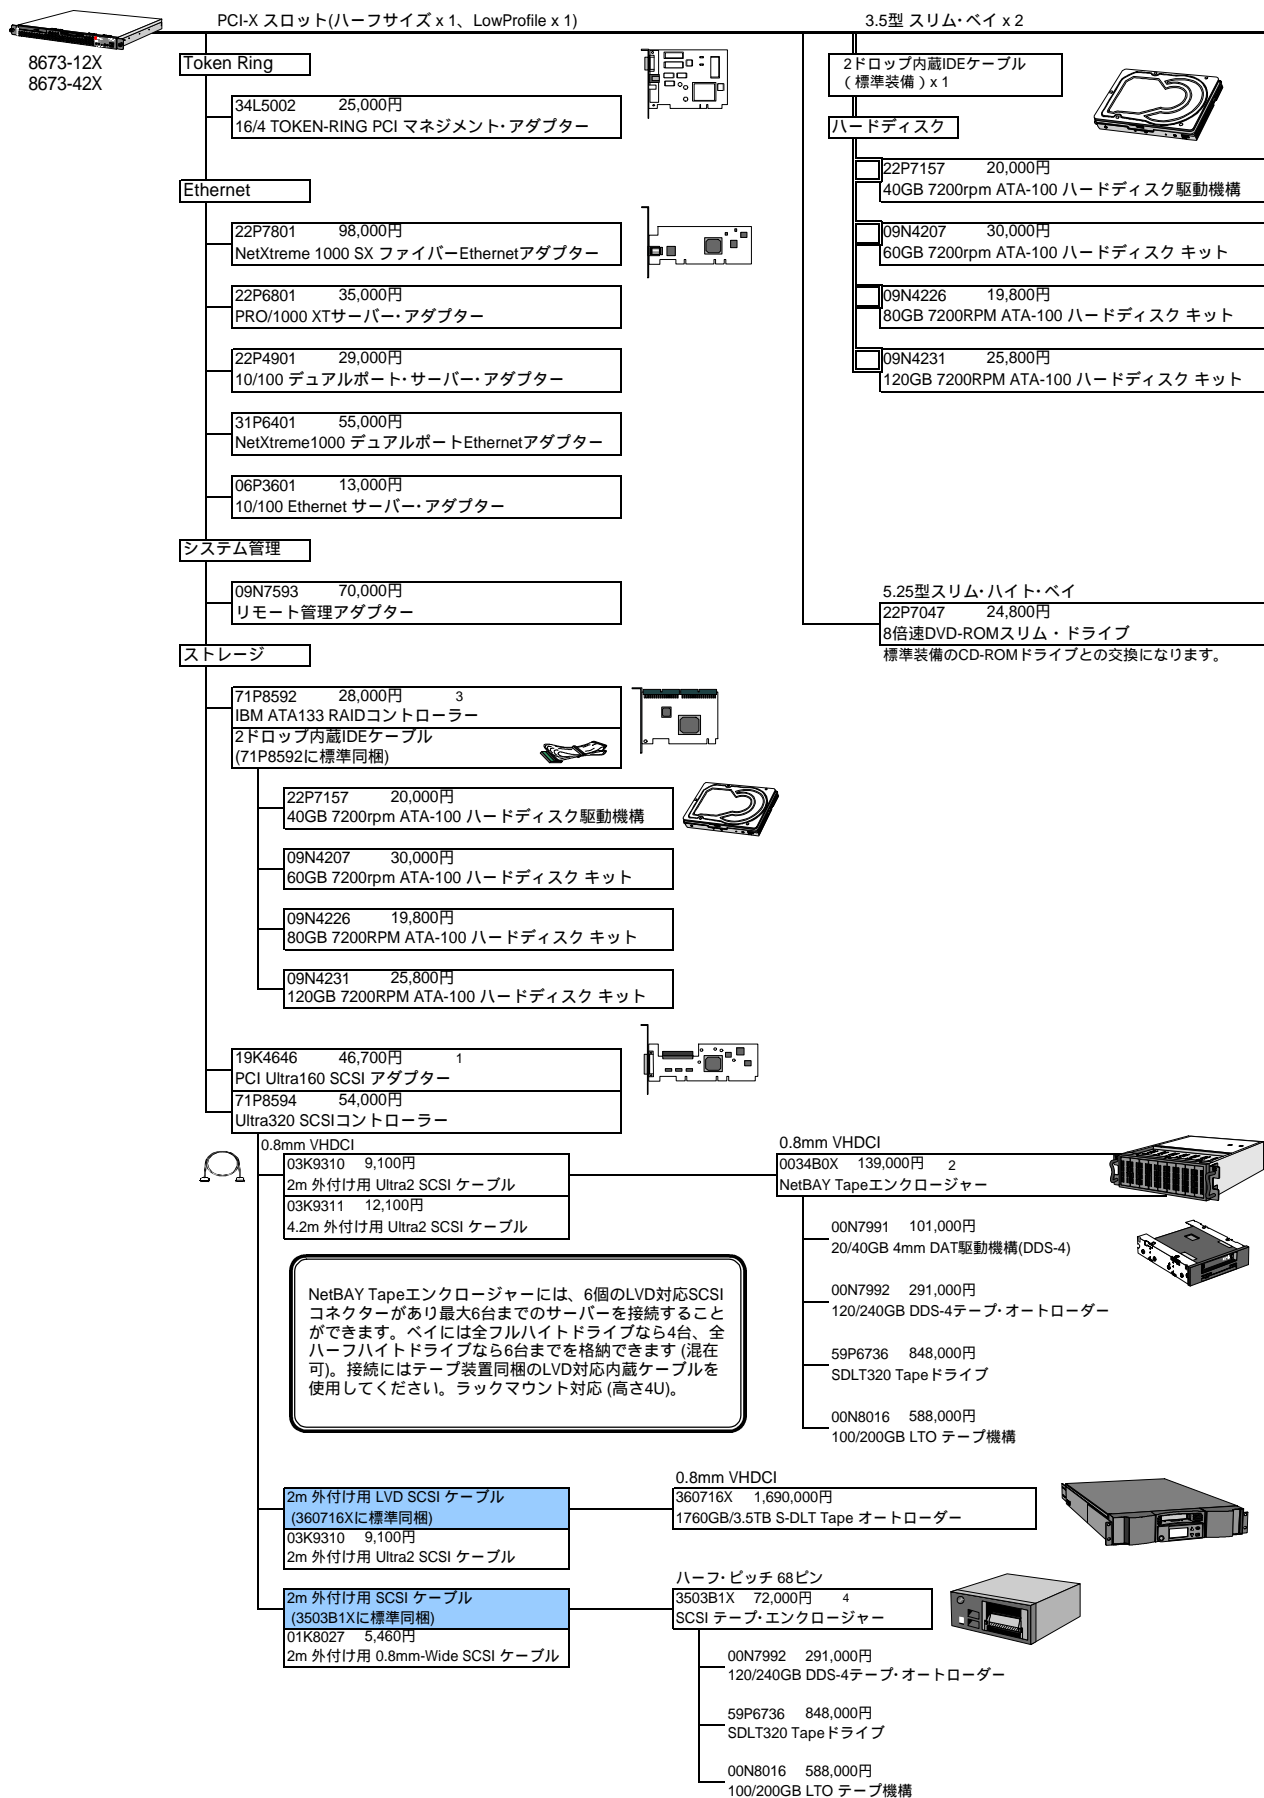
8673-12X
8673-42X

PCI-X スロット(ハーフサイズ x 1、LowProfile x 1)

3.5型 スリム･ベイ x 2

Token Ring

34L5002 25,000円
16/4 TOKEN-RING PCI マネジメント･アダプター

Ethernet

22P7801 98,000円
NetXtreme 1000 SX ファイバーEthernetアダプター

22P6801 35,000円
PRO/1000 XTサーバー･アダプター

22P4901 29,000円
10/100 デュアルポート･サーバー･アダプター

31P6401 55,000円
NetXtreme1000 デュアルポートEthernetアダプター

06P3601 13,000円
10/100 Ethernet サーバー･アダプター

システム管理

09N7593 70,000円
リモート管理アダプター

ストレージ

71P8592 28,000円 3
IBM ATA133 RAIDコントローラー
2ドロップ内蔵IDEケーブル
(71P8592に標準同梱)

22P7157 20,000円
40GB 7200rpm ATA-100 ハードディスク駆動機構

09N4207 30,000円
60GB 7200rpm ATA-100 ハードディスク キット

09N4226 19,800円
80GB 7200RPM ATA-100 ハードディスク キット

09N4231 25,800円
120GB 7200RPM ATA-100 ハードディスク キット

19K4646 46,700円 1
PCI Ultra160 SCSI アダプター
71P8594 54,000円
Ultra320 SCSIコントローラー

2ドロップ内蔵IDEケーブル
（標準装備）x 1

ハードディスク

22P7157 20,000円
40GB 7200rpm ATA-100 ハードディスク駆動機構

09N4207 30,000円
60GB 7200rpm ATA-100 ハードディスク キット

09N4226 19,800円
80GB 7200RPM ATA-100 ハードディスク キット

09N4231 25,800円
120GB 7200RPM ATA-100 ハードディスク キット

5.25型スリム･ハイト･ベイ
22P7047 24,800円
8倍速DVD-ROMスリム・ドライブ
標準装備のCD-ROMドライブとの交換になります。

0.8mm VHDCI
03K9310 9,100円
2m 外付け用 Ultra2 SCSI ケーブル
03K9311 12,100円
4.2m 外付け用 Ultra2 SCSI ケーブル

0.8mm VHDCI
0034B0X 139,000円 2
NetBAY Tapeエンクロージャー

00N7991 101,000円
20/40GB 4mm DAT駆動機構(DDS-4)

00N7992 291,000円
120/240GB DDS-4テープ･オートローダー

59P6736 848,000円
SDLT320 Tapeドライブ

00N8016 588,000円
100/200GB LTO テープ機構

NetBAY Tapeエンクロージャーには、6個のLVD対応SCSIコネクターがあり最大6台までのサーバーを接続することができます。ベイには全フルハイトドライブなら4台、全ハーフハイトドライブなら6台までを格納できます (混在可)。接続にはテープ装置同梱のLVD対応内蔵ケーブルを使用してください。ラックマウント対応 (高さ4U)。

2m 外付け用 LVD SCSI ケーブル
(360716Xに標準同梱)
03K9310 9,100円
2m 外付け用 Ultra2 SCSI ケーブル

0.8mm VHDCI
360716X 1,690,000円
1760GB/3.5TB S-DLT Tape オートローダー

2m 外付け用 SCSI ケーブル
(3503B1Xに標準同梱)
01K8027 5,460円
2m 外付け用 0.8mm-Wide SCSI ケーブル

ハーフ･ピッチ 68ピン
3503B1X 72,000円 4
SCSI テープ･エンクロージャー

00N7992 291,000円
120/240GB DDS-4テープ･オートローダー

59P6736 848,000円
SDLT320 Tapeドライブ

00N8016 588,000円
100/200GB LTO テープ機構